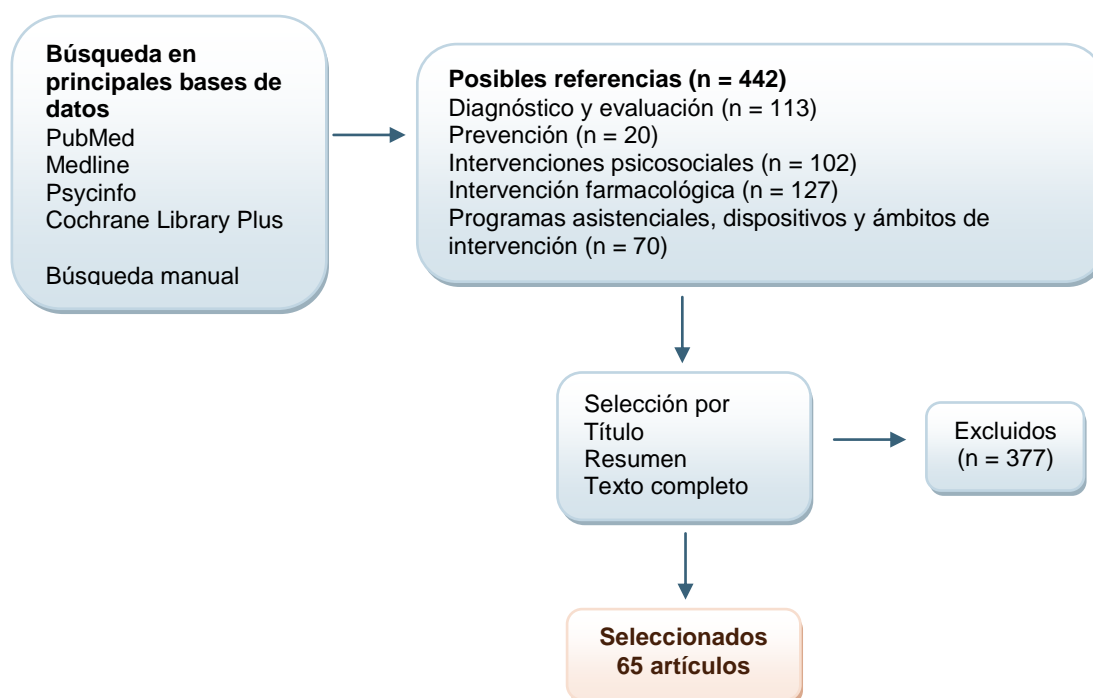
Búsqueda en principales bases de datos
PubMed
Medline
Psycinfo
Cochrane Library Plus

Búsqueda manual

Posibles referencias (n = 442)
Diagnóstico y evaluación (n = 113)
Prevención (n = 20)
Intervenciones psicosociales (n = 102)
Intervención farmacológica (n = 127)
Programas asistenciales, dispositivos y ámbitos de intervención (n = 70)

Selección por
Título
Resumen
Texto completo

Excluidos
(n = 377)

Seleccionados
65 artículos